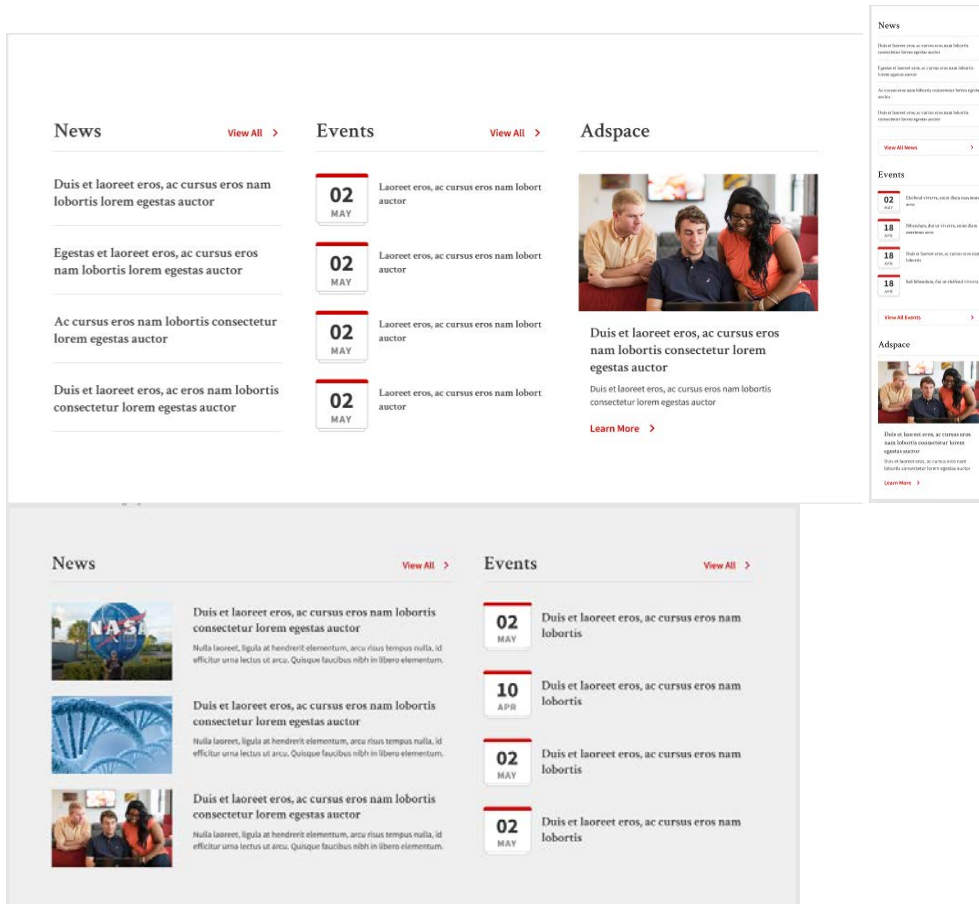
News
View All >

Duis et laoreet eros, ac cursus eros nam lobortis lorem egestas auctor

Egestas et laoreet eros, ac cursus eros nam lobortis lorem egestas auctor

Ac cursus eros nam lobortis consectetur lorem egestas auctor

Duis et laoreet eros, ac eros nam lobortis consectetur lorem egestas auctor

Events
View All >

02 MAY
Laoreet eros, ac cursus eros nam lobort auctor

02 MAY
Laoreet eros, ac cursus eros nam lobort auctor

02 MAY
Laoreet eros, ac cursus eros nam lobort auctor

02 MAY
Laoreet eros, ac cursus eros nam lobort auctor

Adspace

Duis et laoreet eros, ac cursus eros nam lobortis consectetur lorem egestas auctor

Duis et laoreet eros, ac cursus eros nam lobortis consectetur lorem egestas auctor

Learn More >

News

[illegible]

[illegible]

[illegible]

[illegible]

View All News >

Events

02 MAY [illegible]

18 APR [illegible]

18 APR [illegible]

18 APR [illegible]

View All Events >

Adspace

Duis et laoreet eros, ac cursus eros nam lobortis consectetur lorem egestas auctor

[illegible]

Learn More >

News
View All >

Duis et laoreet eros, ac cursus eros nam lobortis consectetur lorem egestas auctor
Nulla laoreet, ligula at hendrerit elementum, arcu risus tempus nulla, id efficitur urna lectus ut arcu. Quisque faucibus nibh in libero elementum.

Duis et laoreet eros, ac cursus eros nam lobortis consectetur lorem egestas auctor
Nulla laoreet, ligula at hendrerit elementum, arcu risus tempus nulla, id efficitur urna lectus ut arcu. Quisque faucibus nibh in libero elementum.

Duis et laoreet eros, ac cursus eros nam lobortis consectetur lorem egestas auctor
Nulla laoreet, ligula at hendrerit elementum, arcu risus tempus nulla, id efficitur urna lectus ut arcu. Quisque faucibus nibh in libero elementum.

Events
View All >

02 MAY
Duis et laoreet eros, ac cursus eros nam lobortis

10 APR
Duis et laoreet eros, ac cursus eros nam lobortis

02 MAY
Duis et laoreet eros, ac cursus eros nam lobortis

02 MAY
Duis et laoreet eros, ac cursus eros nam lobortis